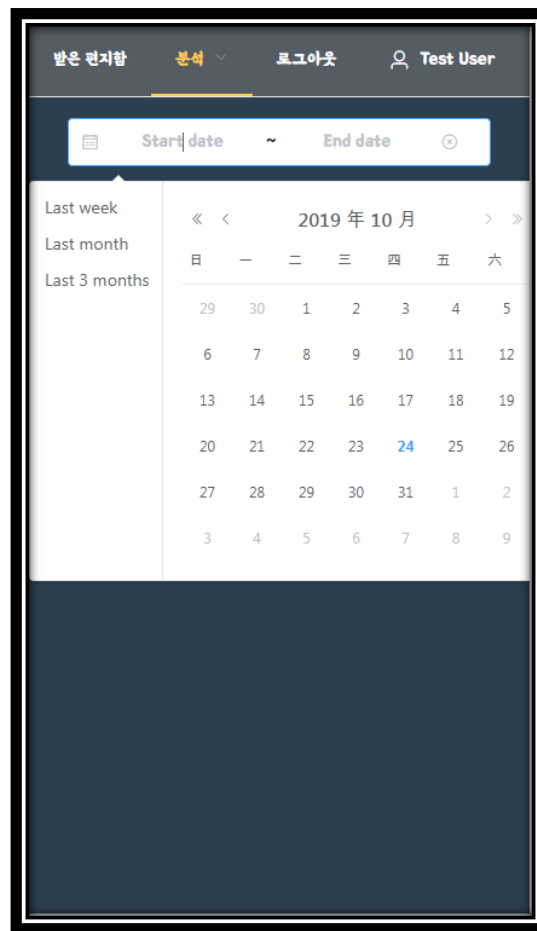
받은 편지함 분석 로그아웃 Test User

Start date ~ End date

Last week
Last month
Last 3 months

« ‹ 2019 年 10 月 › »

| 日 | 一 | 二 | 三 | 四 | 五 | 六 |
|---|---|---|---|---|---|---|
| 29 | 30 | 1 | 2 | 3 | 4 | 5 |
| 6 | 7 | 8 | 9 | 10 | 11 | 12 |
| 13 | 14 | 15 | 16 | 17 | 18 | 19 |
| 20 | 21 | 22 | 23 | 24 | 25 | 26 |
| 27 | 28 | 29 | 30 | 31 | 1 | 2 |
| 3 | 4 | 5 | 6 | 7 | 8 | 9 |